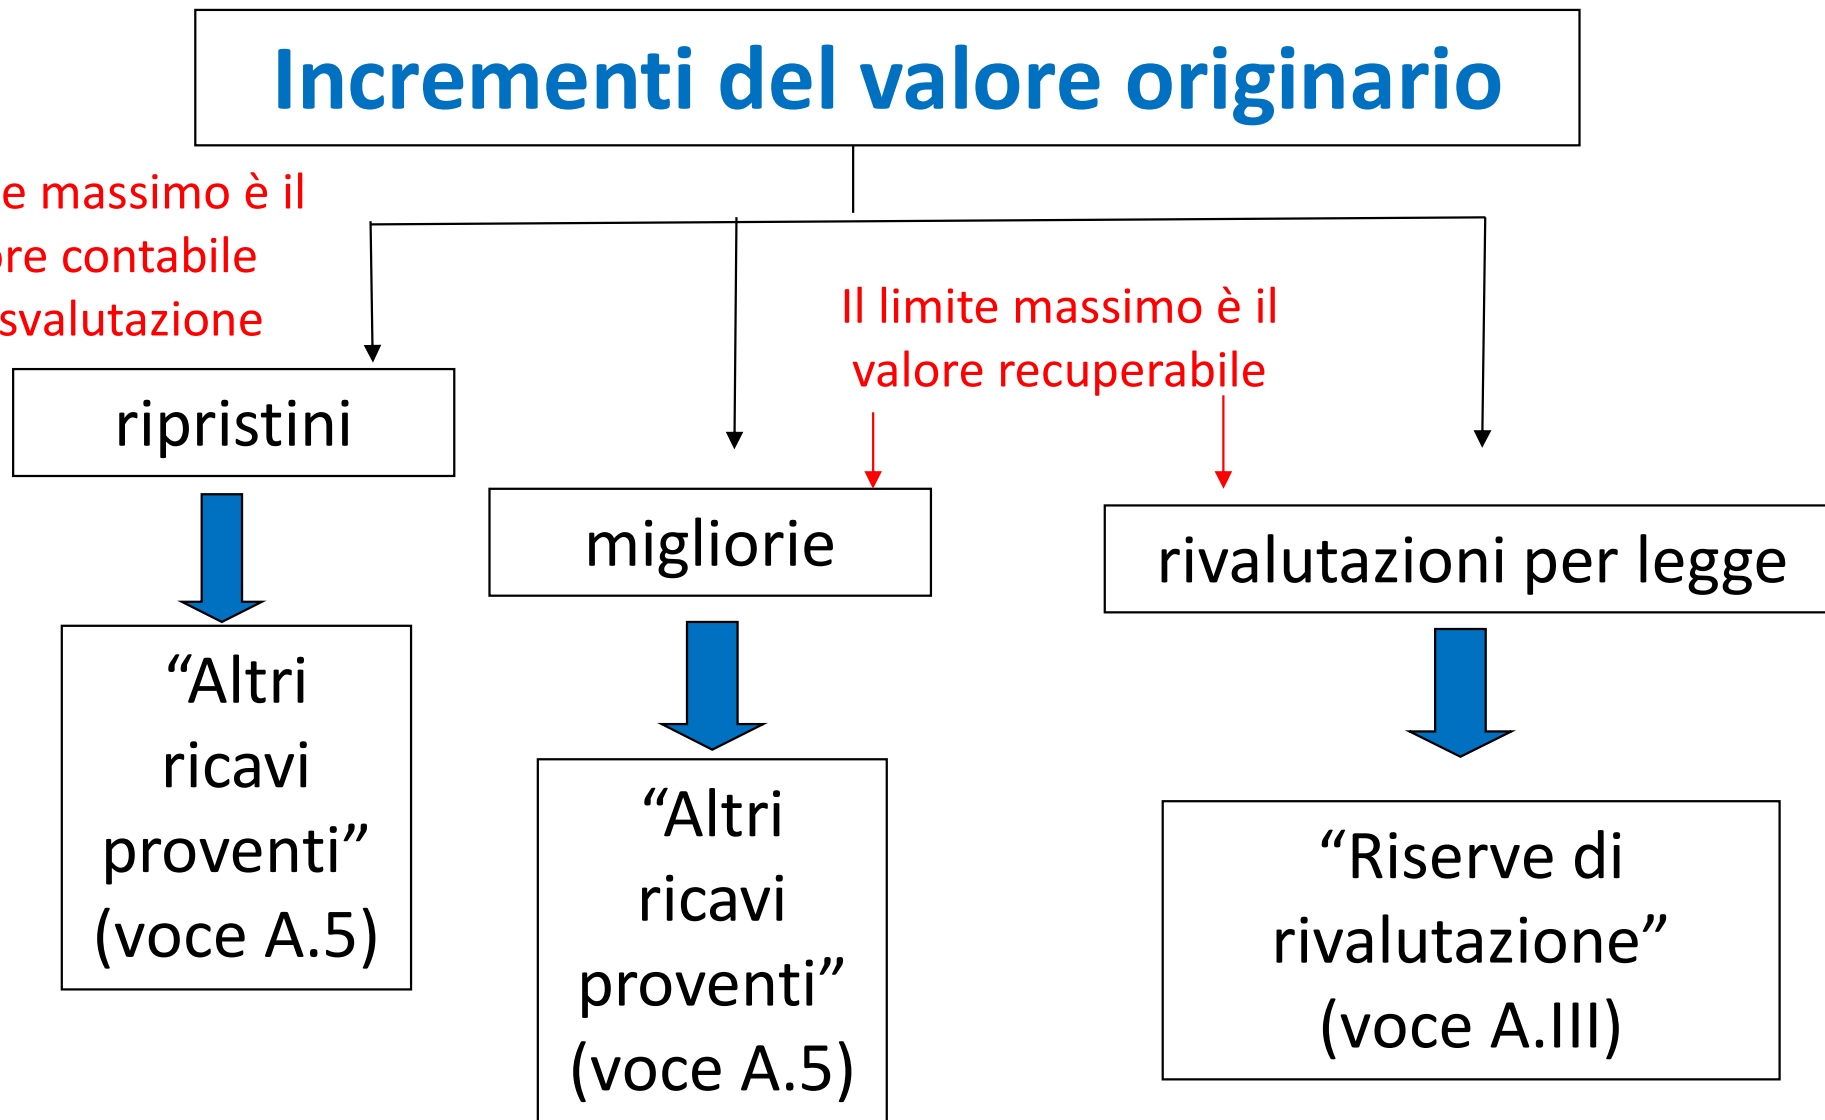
Incrementi del valore originario

e massimo è il
re contabile
svalutazione

ripristini

“Altri ricavi proventi” (voce A.5)

migliorie

Il limite massimo è il valore recuperabile

“Altri ricavi proventi” (voce A.5)

rivalutazioni per legge

“Riserve di rivalutazione” (voce A.III)